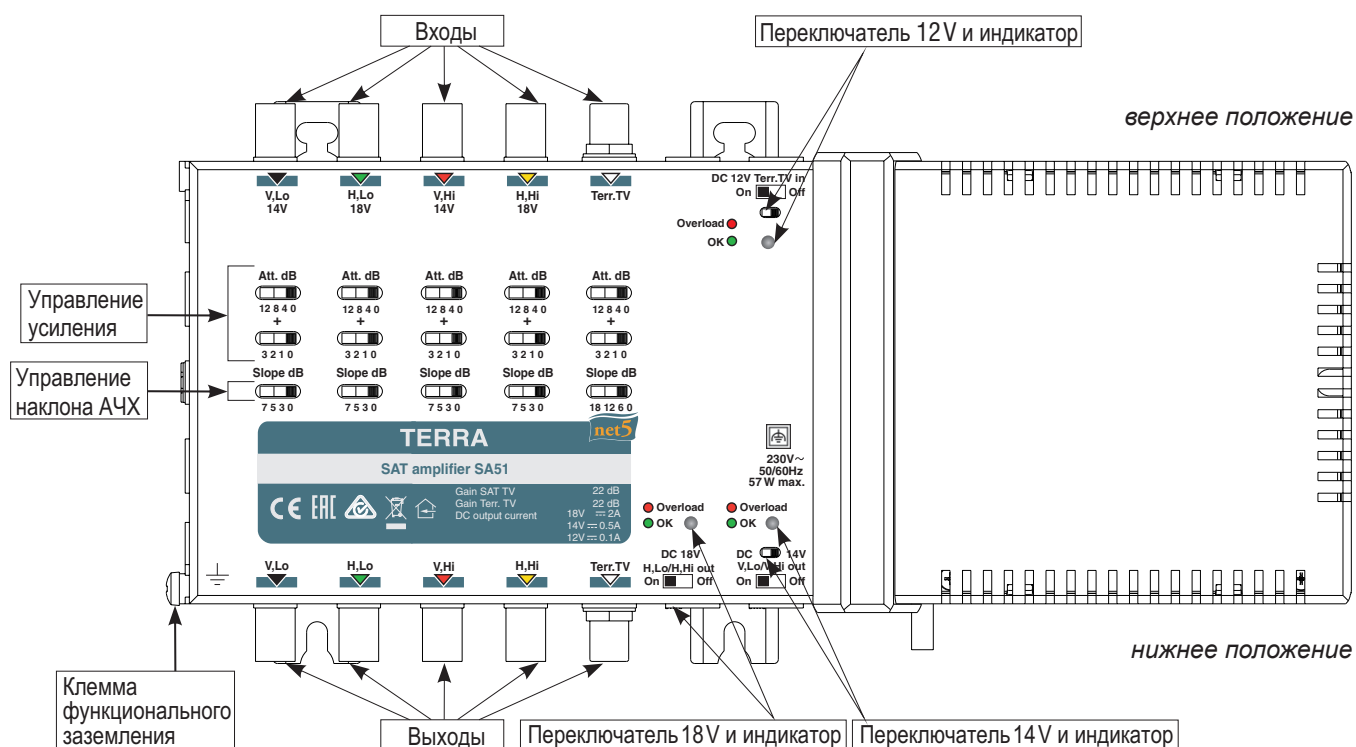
Входы

Переключатель 12V и индикатор

верхнее положение

V,Lo 14V
H,Lo 18V
V,Hi 14V
H,Hi 18V
Terr.TV

DC 12V Terr.TV in
On Off

Overload
OK

Управление усиления

Att. dB
12 8 4 0
+
3 2 1 0

Att. dB
12 8 4 0
+
3 2 1 0

Att. dB
12 8 4 0
+
3 2 1 0

Att. dB
12 8 4 0
+
3 2 1 0

Att. dB
12 8 4 0
+
3 2 1 0

Управление наклона АЧХ

Slope dB
7 5 3 0

Slope dB
7 5 3 0

Slope dB
7 5 3 0

Slope dB
7 5 3 0

Slope dB
18 12 6 0

TERRA
net5
SAT amplifier SA51

Gain SAT TV 22 dB
Gain Terr. TV 22 dB
DC output current 18V ⎓ 2A
14V ⎓ 0.5A
12V ⎓ 0.1A

230V~
50/60Hz
57 W max.

Overload
OK
DC 18V
H,Lo/H,Hi out
On Off

Overload
OK
DC 14V
V,Lo/V,Hi out
On Off

V,Lo
H,Lo
V,Hi
H,Hi
Terr.TV

нижнее положение

Клемма функционального заземления

Выходы

Переключатель 18V и индикатор

Переключатель 14V и индикатор